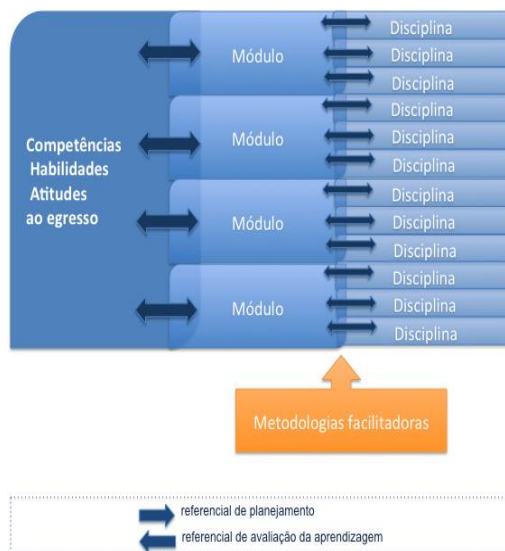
Competências
Habilidades
Atitudes
ao egresso

Módulo
Disciplina
Disciplina
Disciplina

Módulo
Disciplina
Disciplina
Disciplina

Módulo
Disciplina
Disciplina
Disciplina

Módulo
Disciplina
Disciplina
Disciplina

Metodologias facilitadoras

referencial de planejamento
referencial de avaliação da aprendizagem